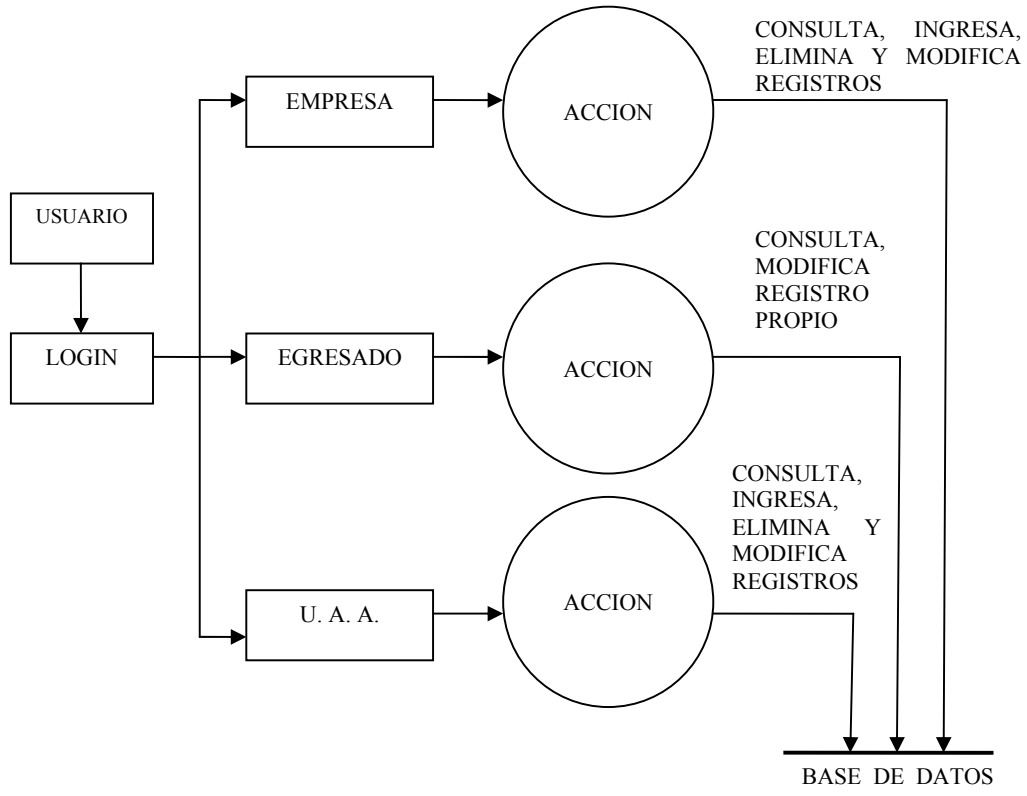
CONSULTA, INGRESA, ELIMINA Y MODIFICA REGISTROS

EMPRESA

ACCION

USUARIO

CONSULTA, MODIFICA REGISTRO PROPIO

LOGIN

EGRESADO

ACCION

CONSULTA, INGRESA, ELIMINA Y MODIFICA REGISTROS

U. A. A.

ACCION

BASE DE DATOS